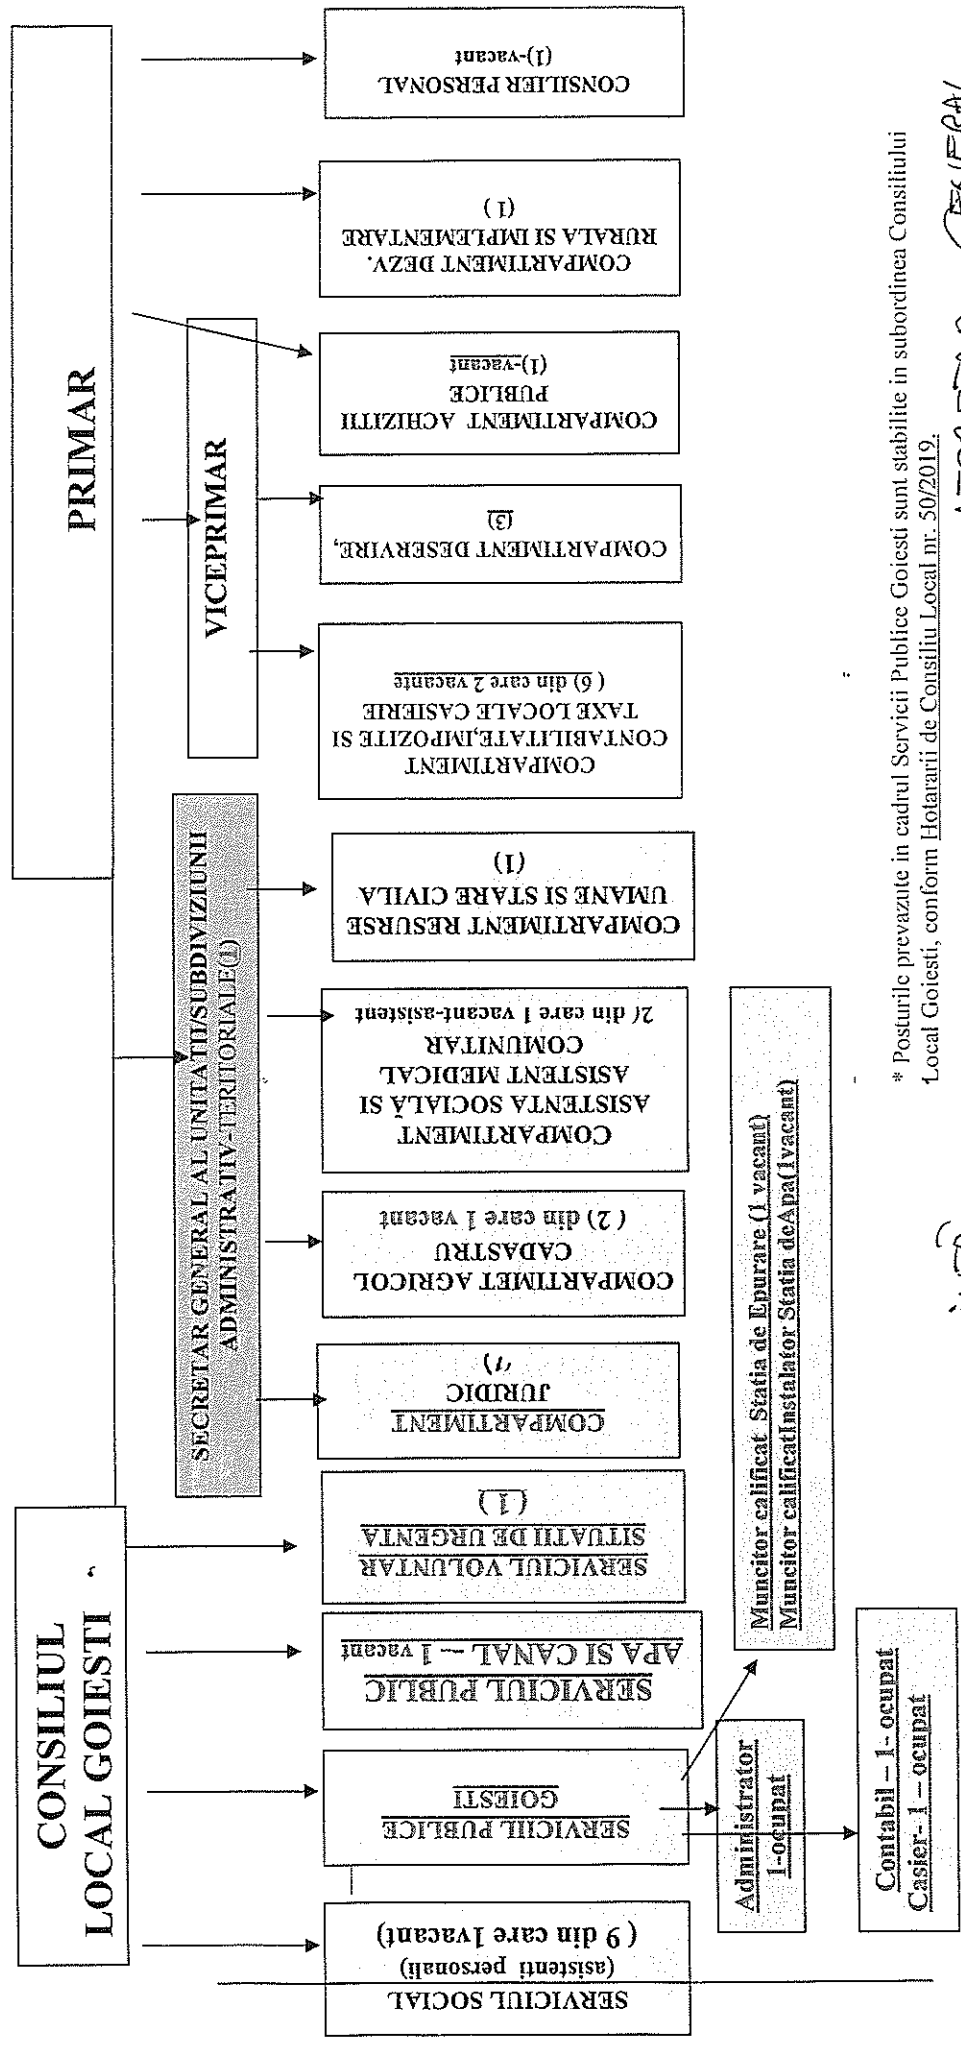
PRIMAR

CONSILIUL LOCAL GOIESTI

VICEPRIMAR

SECRETAR GENERAL AL UNITATII/SUBDIVIZIUNII ADMINISTRATIV-TERITORIALE(1)

CONSILIER PERSONAL
(1)-vacant

COMPARTIMENT DEZV. RURALA SI IMPLEMENTARE
(1)

COMPARTIMENT ACHIZITII PUBLICE
(1)-vacant

COMPARTIMENT DESERVIRE,
(3)

COMPARTIMENT CONTABILITATE,IMPOZITE SI TAXE LOCALE CASIERIE
( 6 din care 2 vacante

COMPARTIMENT RESURSE UMANE SI STARE CIVILA
(1)

COMPARTIMENT ASISTENTA SOCIALĂ SI ASISTENT MEDICAL COMUNITAR
2( din care 1 vacant-asistent

COMPARTIMET AGRICOL CADASTRU
( 2) din care 1 vacant

COMPARTIMENT JURIDIC
(1)

SERVICIUL VOLUNTAR SITUATII DE URGENTA
( 1 )

SERVICIUL PUBLIC APA SI CANAL – 1 vacant

SERVICII PUBLICE GOIESTI

SERVICIUL SOCIAL
(asistenti personali)
( 9 din care 1vacant)

Muncitor calificat Statia de Epurare (1 vacant)
Muncitor calificatInstalator Statia deApa(1vacant)

Administrator
1-ocupat

Contabil – 1- ocupat
Casier- 1 – ocupat

* Posturile prevazute in cadrul Servicii Publice Goiesti sunt stabilite in subordinea Consiliului Local Goiesti, conform Hotararii de Consiliu Local nr. 50/2019.